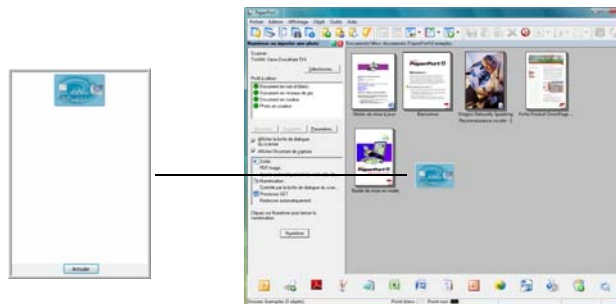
Annuler

PaperPort

Fichier Edition Affichage Outils Aide

Numériser ou importer une photo

Documents\Mes documents\PaperPort\Exemples

Scanner :

Sélectionner...

Profil à utiliser :

Document en noir et blanc

Document en niveaux de gris

Document en couleur

Photo en couleur

Nouveau

Modifier

Supprimer

Paramètres...

Afficher la boîte de dialogue du scanner

Afficher l'écran de capture

Sortie :

PDF Image

Numérisation

Contrôle par la boîte de dialogue du scan...

Numériser

Cliquez sur Numériser pour lancer la numérisation.

Numériser

Mises de mise à jour

Bienvenue

Dragon NaturallySpeaking Reconnaissance vocale

PaperPort

Guide de mise en route

Dossier Exemples (5 objets)